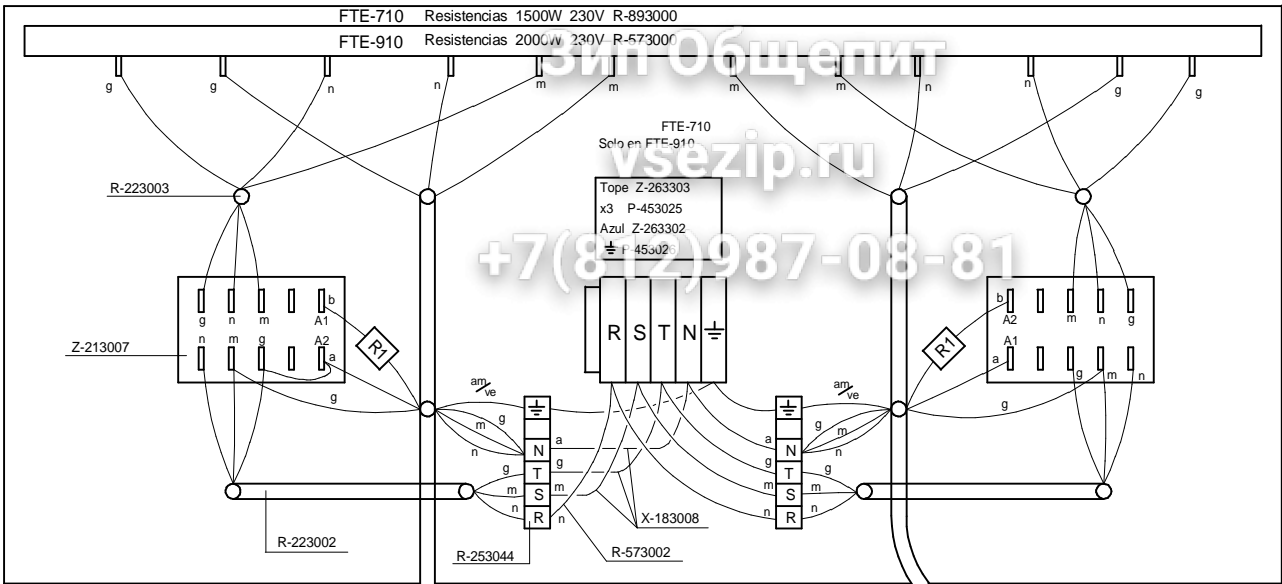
FTE-710 Resistencias 1500W 230V R-893000

FTE-910 Resistencias 2000W 230V R-573000

Зип Общепит

g g n n m m m m n n g g

FTE-710

Solo en FTE-910

vsezip.ru

R-223003

Tope Z-263303

x3 P-453025

Azul Z-263302

P-453026

+7(812)987-08-81

R S T N

b A1 A2 a

g n m A1

n m g A2

Z-213007

R1

b A2 m n g

A1 a g m n

R1

am/ve

am/ve

g g

m m

n n

N a a N

g T g g T g

m S m m S m

n R n R n

X-183008

R-223002

R-253044

R-573002